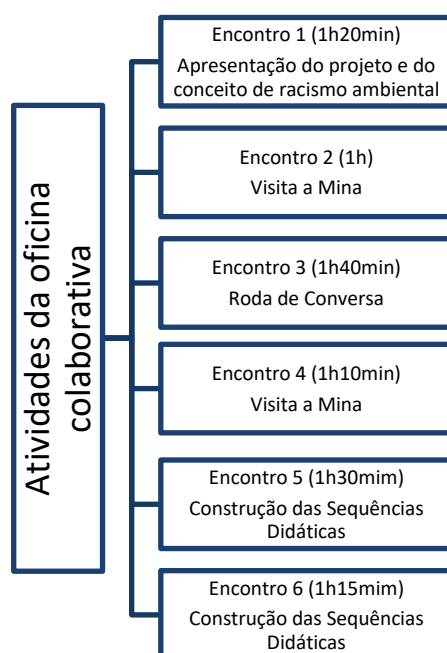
Atividades da oficina colaborativa

Encontro 1 (1h20min)
Apresentação do projeto e do conceito de racismo ambiental

Encontro 2 (1h)
Visita a Mina

Encontro 3 (1h40min)
Roda de Conversa

Encontro 4 (1h10min)
Visita a Mina

Encontro 5 (1h30mim)
Construção das Sequências Didáticas

Encontro 6 (1h15mim)
Construção das Sequências Didáticas